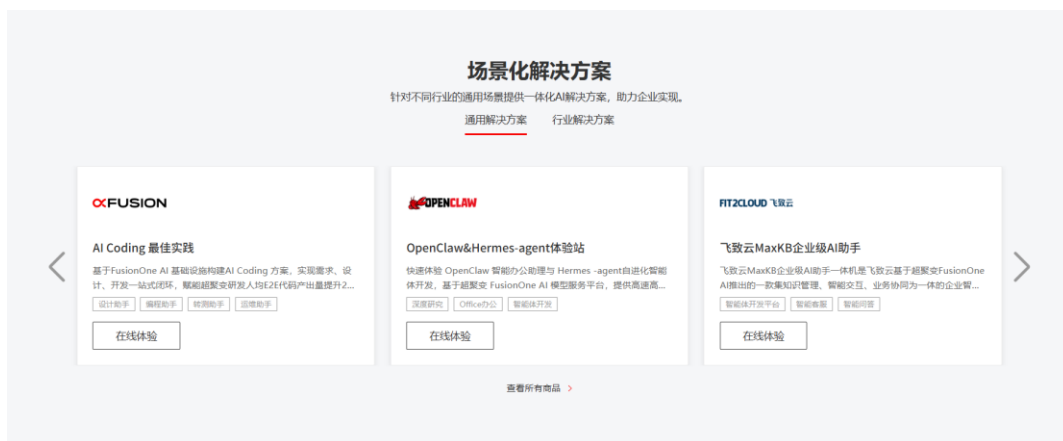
场景化解决方案

针对不同行业的通用场景提供一体化AI解决方案，助力企业实现。

通用解决方案 行业解决方案

FUSION

AI Coding 最佳实践

基于FusionOne AI 基础设施构建AI Coding 方案，实现需求、设计、开发一站式闭环，赋能超聚变研发人均E2E代码产出量提升2...

设计助手 编程助手 测试助手 运维助手

在线体验

OPENCLAW

OpenClaw&Hermes-agent体验站

快速体验 OpenClaw 智能办公助理与 Hermes -agent自进化智能体开发，基于超聚变 FusionOne AI 模型服务平台，提供高速高...

深度研究 Office办公 智能体开发

在线体验

FIT2CLOUD 飞致云

飞致云MaxKB企业级AI助手

飞致云MaxKB企业级AI助手一体机是飞致云基于超聚变FusionOne AI推出的一款集知识管理、智能交互、业务协同为一体的企业智...

智能体开发平台 智能客服 智能问答

在线体验

查看所有商品 >